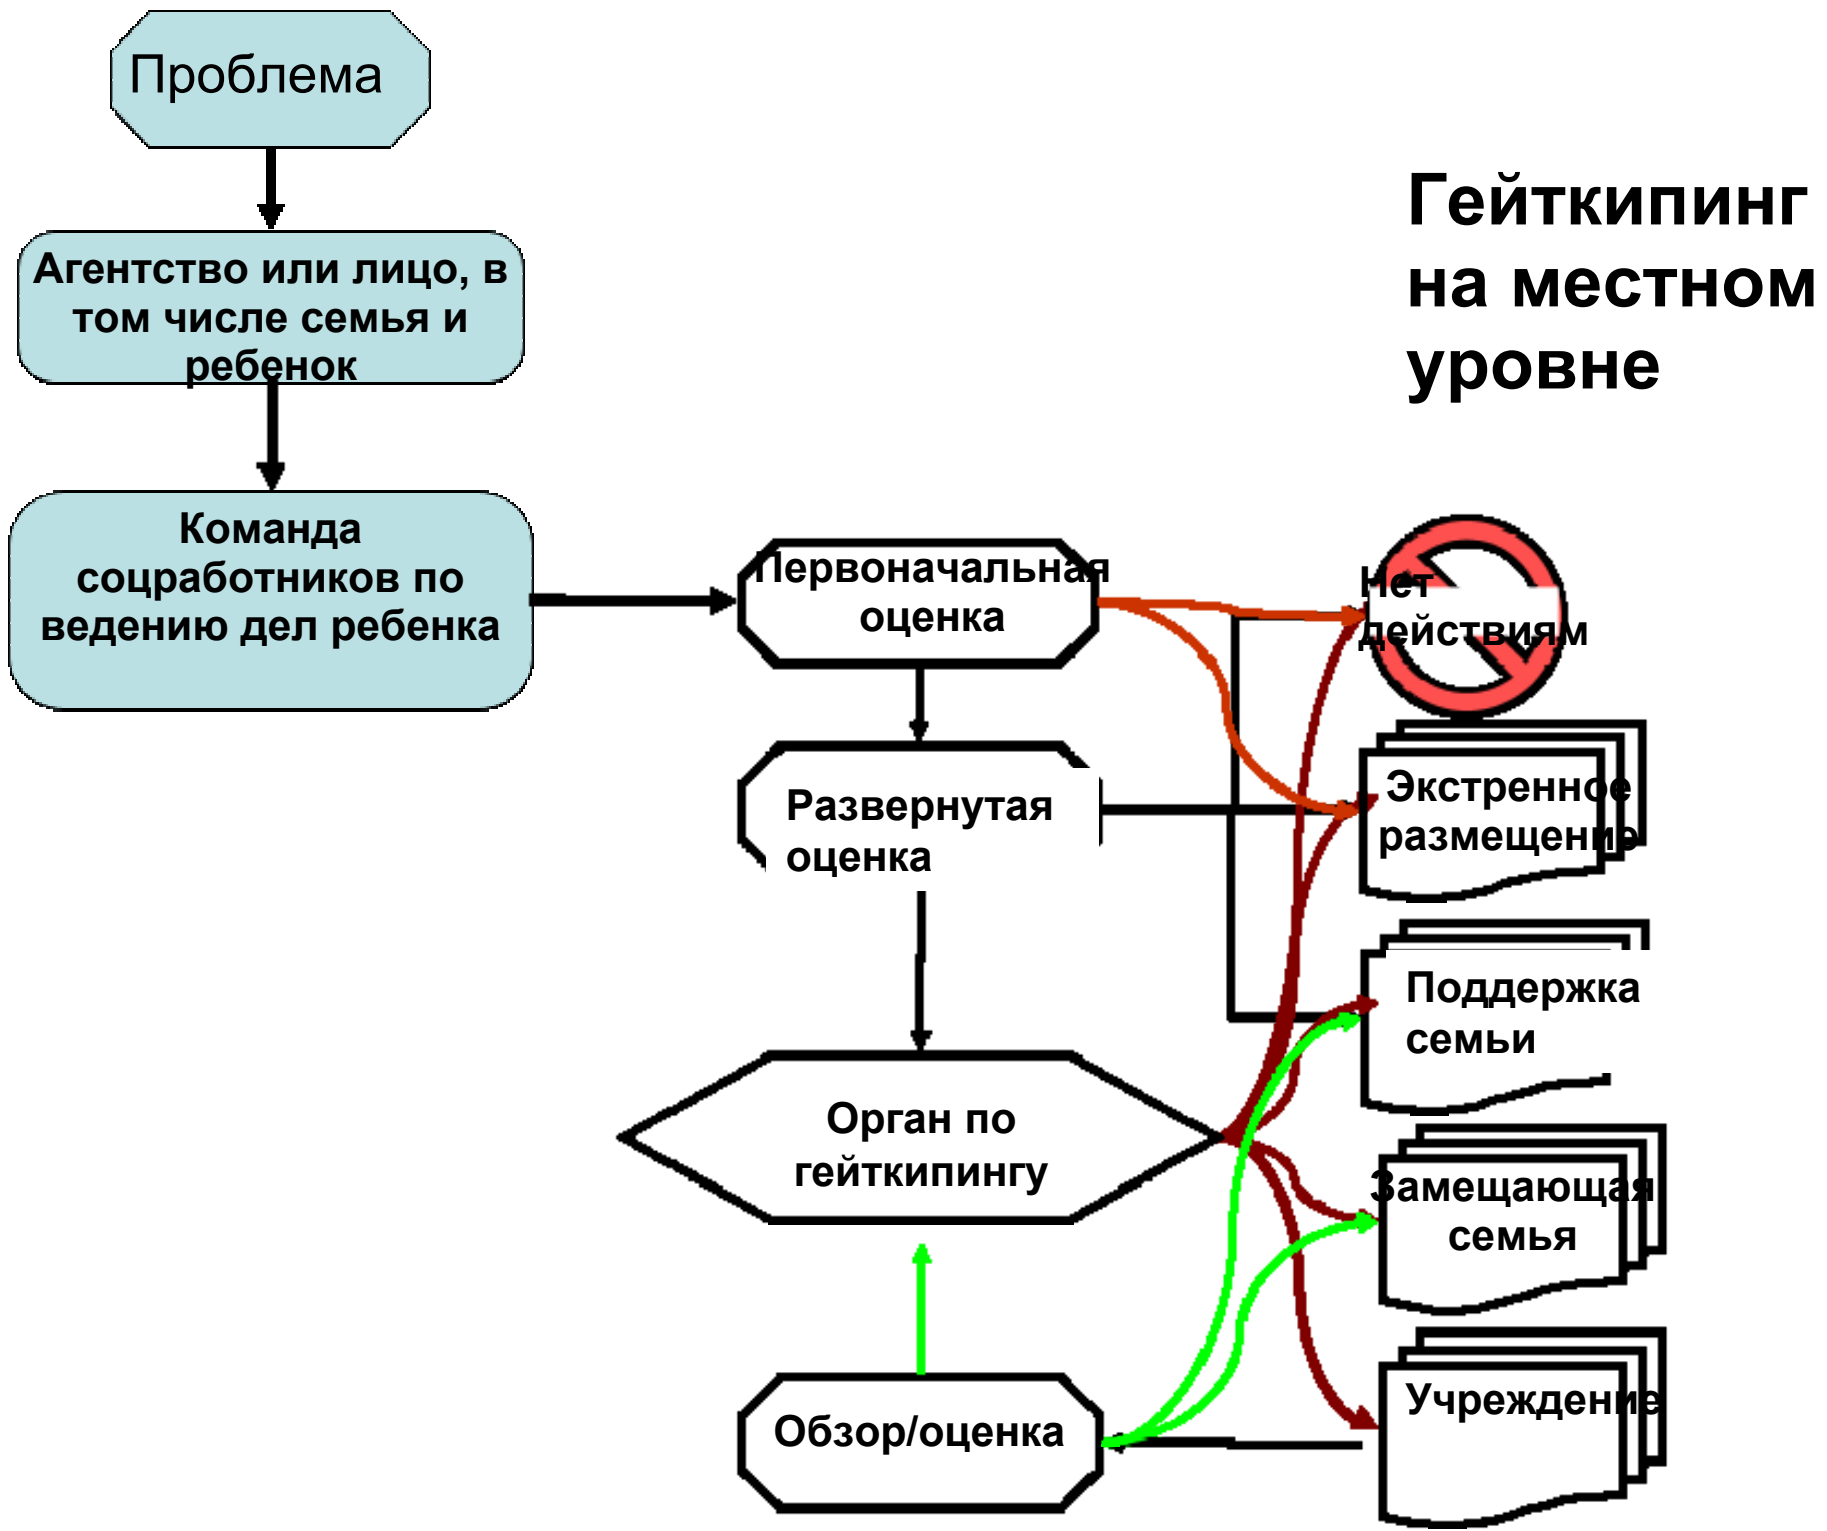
Проблема

Агентство или лицо, в том числе семья и ребенок

Команда соцработников по ведению дел ребенка

Гейткипинг на местном уровне

Первоначальная оценка

Нет действиям

Развернутая оценка

Экстренное размещение

Поддержка семьи

Орган по гейткипингу

Замещающая семья

Обзор/оценка

Учреждение